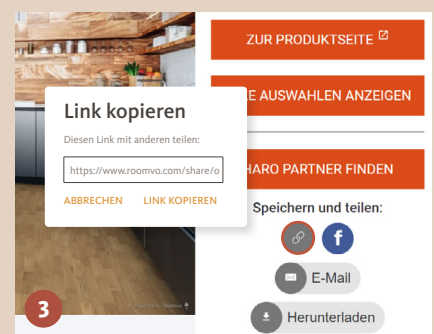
ZUR PRODUKTSEITE

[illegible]E AUSWAHLEN ANZEIGEN

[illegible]HARO PARTNER FINDEN

Speichern und teilen:

E-Mail

Herunterladen

Link kopieren

Diesen Link mit anderen teilen:

https://www.roomvo.com/share/o

ABBRECHEN LINK KOPIEREN

3